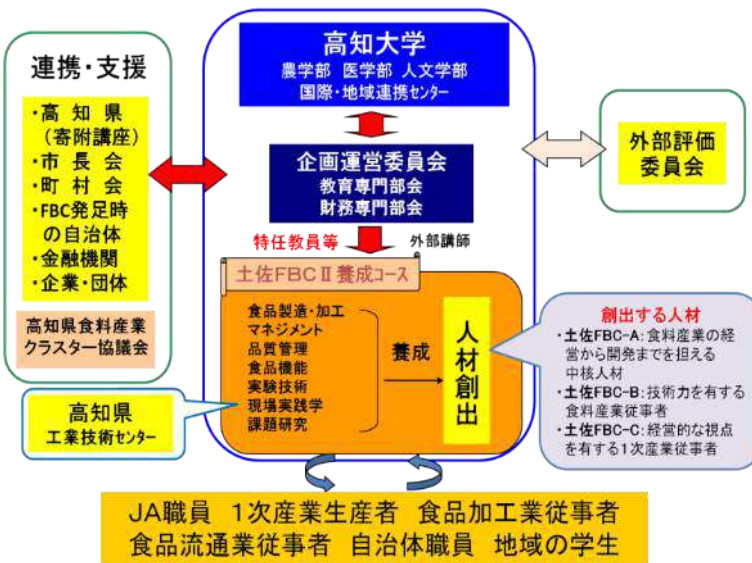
連携・支援

・高知県
（寄附講座）
・市長会
・町村会
・FBC発足時の自治体
・金融機関
・企業・団体

高知県食料産業クラスター協議会

高知県
工業技術センター

高知大学
農学部 医学部 人文学部
国際・地域連携センター

企画運営委員会
教育専門部会
財務専門部会

特任教員等
外部講師

土佐FBC II 養成コース

食品製造・加工
マネジメント
品質管理
食品機能
実験技術
現場実践学
課題研究

養成

人材創出

外部評価委員会

創出する人材
・土佐FBC-A：食料産業の経営から開発までを担える中核人材
・土佐FBC-B：技術力を有する食料産業従事者
・土佐FBC-C：経営的な視点を有する1次産業従事者

JA職員 1次産業生産者 食品加工業従事者
食品流通業従事者 自治体職員 地域の学生